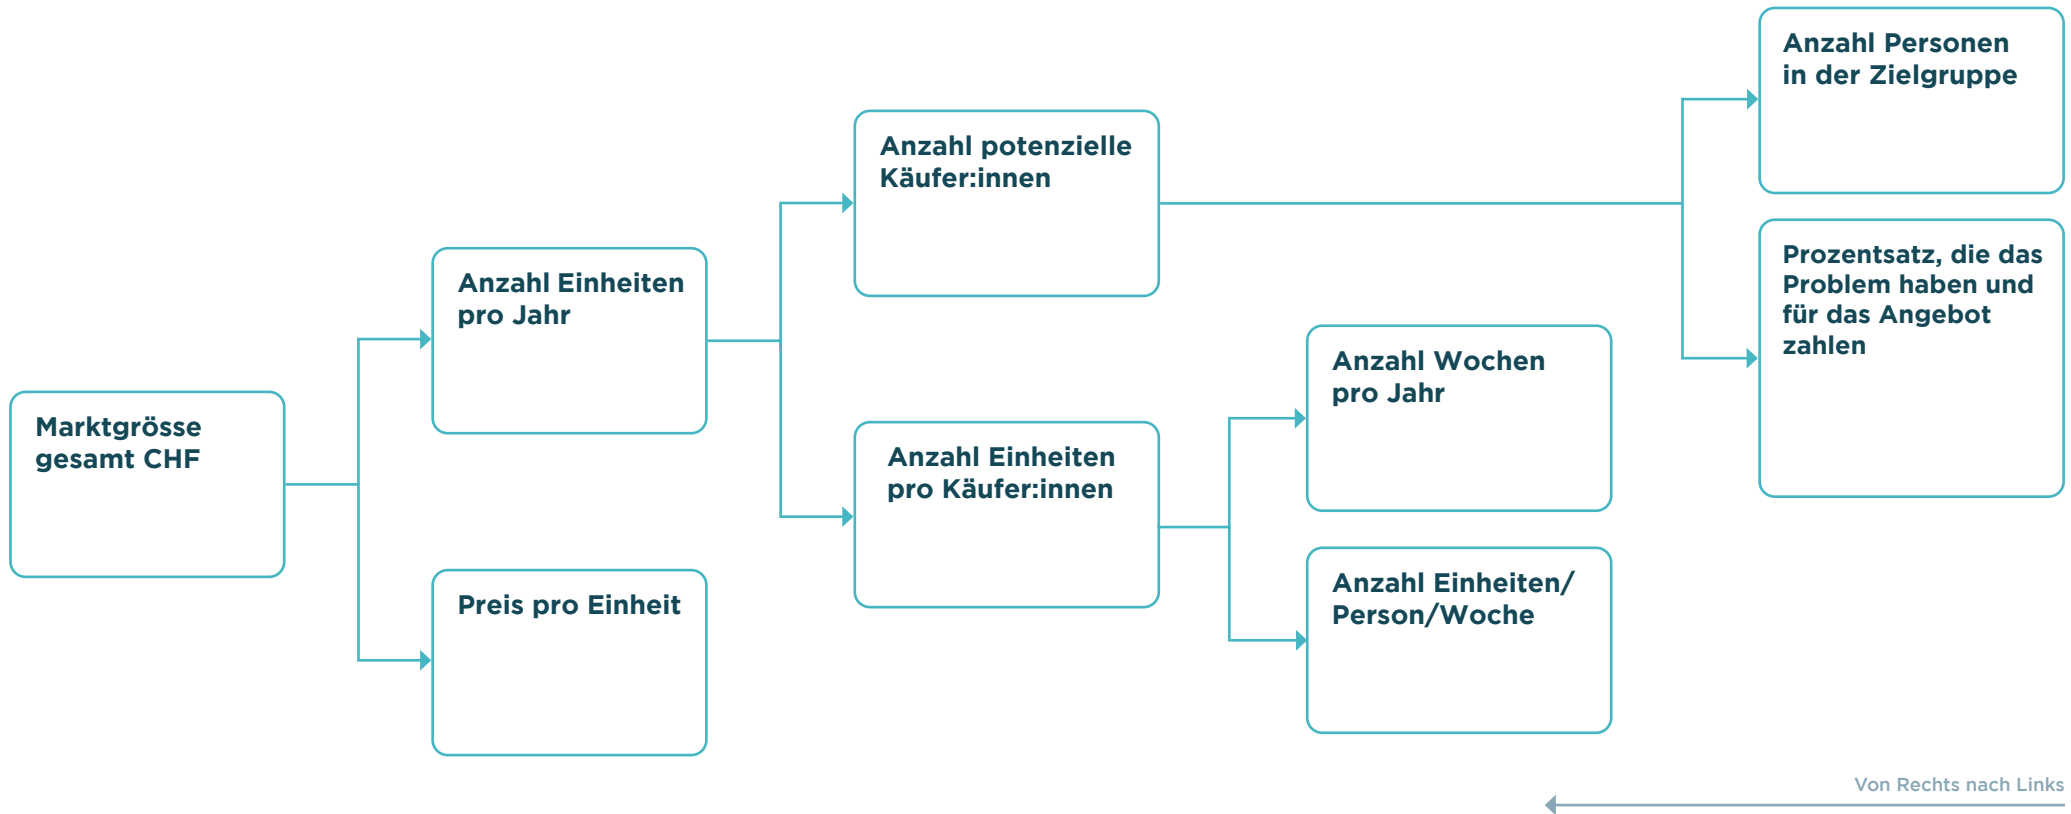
Marktgrösse gesamt CHF

Anzahl Einheiten pro Jahr

Preis pro Einheit

Anzahl potenzielle Käufer:innen

Anzahl Einheiten pro Käufer:innen

Anzahl Wochen pro Jahr

Anzahl Einheiten/ Person/Woche

Anzahl Personen in der Zielgruppe

Prozentsatz, die das Problem haben und für das Angebot zahlen

Von Rechts nach Links